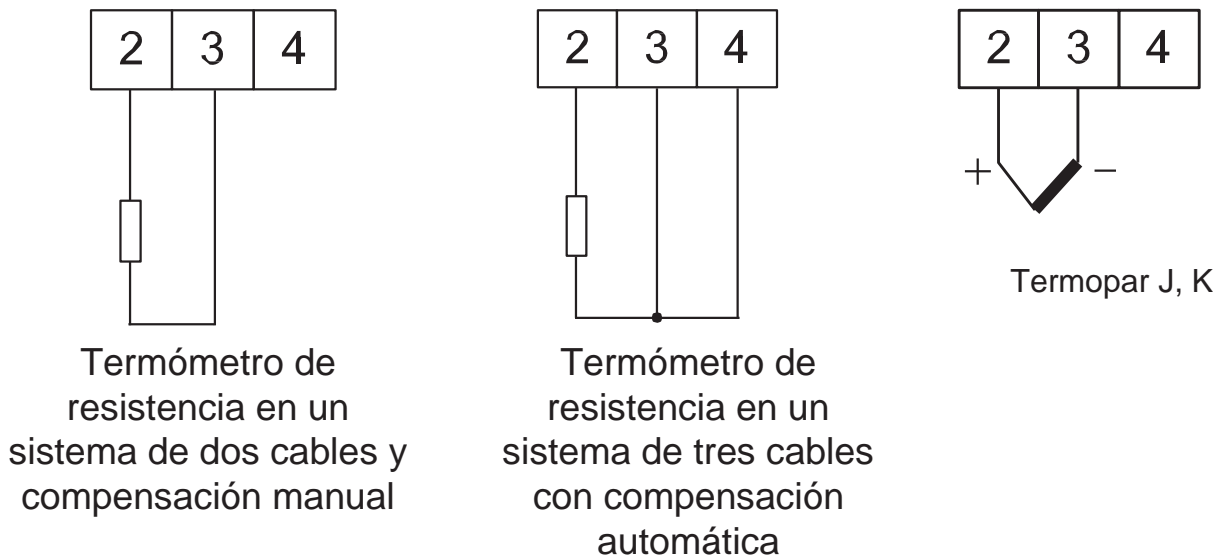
| 2 | 3 | 4 |
|---|---|---|

Termómetro de resistencia en un sistema de dos cables y compensación manual

| 2 | 3 | 4 |
|---|---|---|

Termómetro de resistencia en un sistema de tres cables con compensación automática

| 2 | 3 | 4 |
|---|---|---|

+ −

Termopar J, K